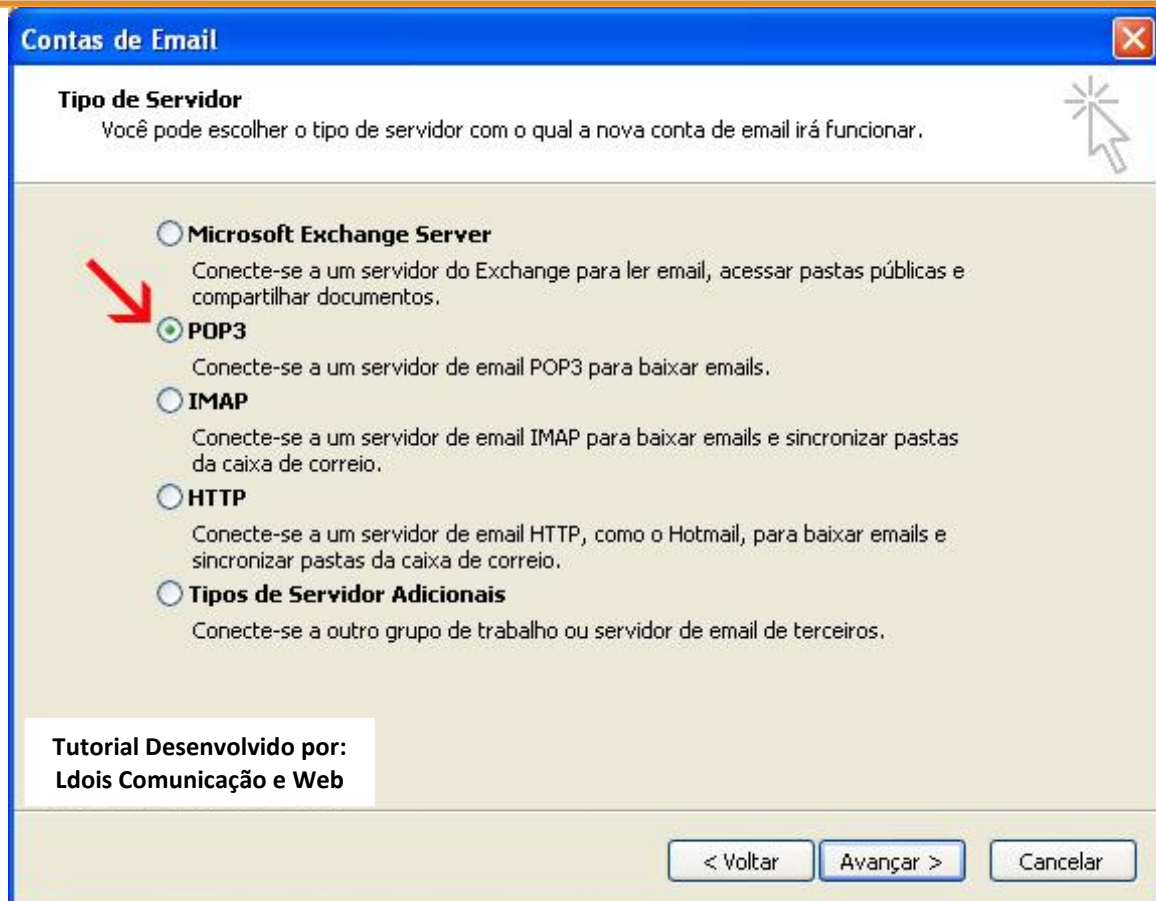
Contas de Email

Tipo de Servidor
Você pode escolher o tipo de servidor com o qual a nova conta de email irá funcionar.

Microsoft Exchange Server
Conecte-se a um servidor do Exchange para ler email, acessar pastas públicas e compartilhar documentos.

POP3
Conecte-se a um servidor de email POP3 para baixar emails.

IMAP
Conecte-se a um servidor de email IMAP para baixar emails e sincronizar pastas da caixa de correio.

HTTP
Conecte-se a um servidor de email HTTP, como o Hotmail, para baixar emails e sincronizar pastas da caixa de correio.

Tipos de Servidor Adicionais
Conecte-se a outro grupo de trabalho ou servidor de email de terceiros.

Tutorial Desenvolvido por:
Ldois Comunicação e Web

< Voltar
Avançar >
Cancelar